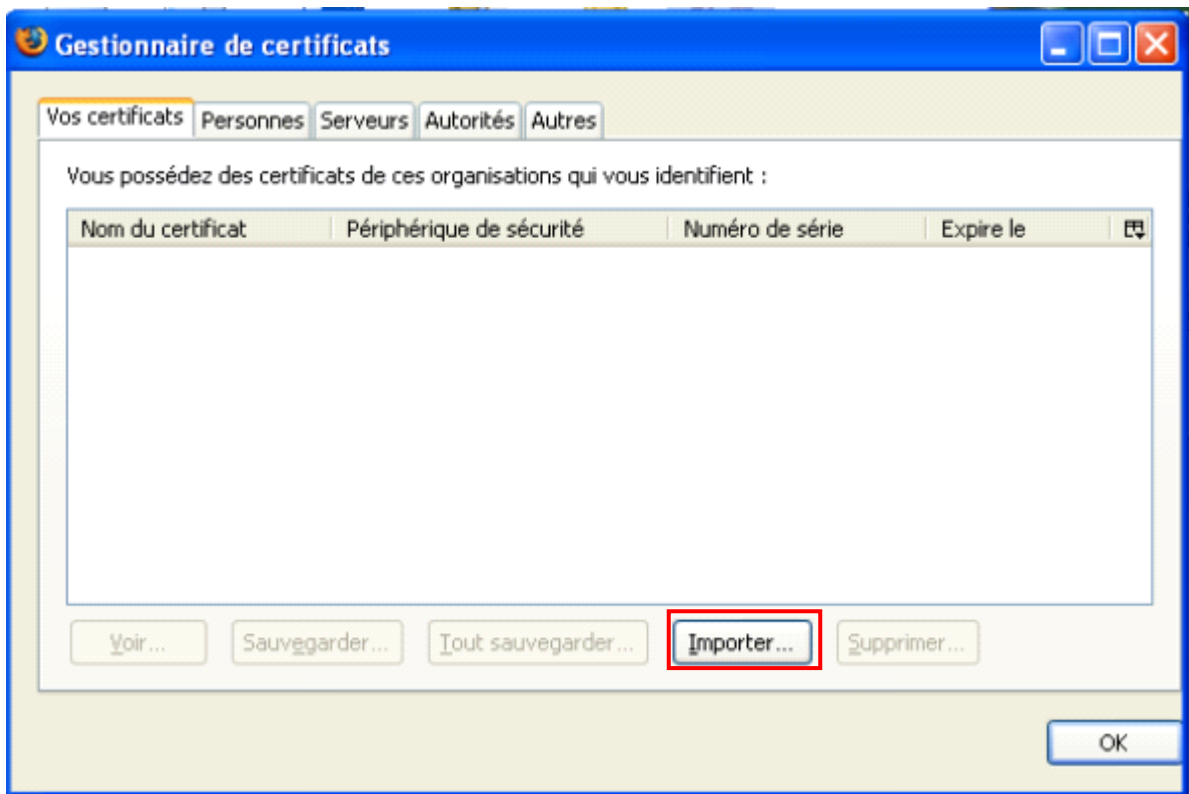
Gestionnaire de certificats

Vos certificats | Personnes | Serveurs | Autorités | Autres

Vous possédez des certificats de ces organisations qui vous identifient :

| Nom du certificat | Périphérique de sécurité | Numéro de série | Expire le |
|---|---|---|---|

Voir... Sauvegarder... Tout sauvegarder... Importer... Supprimer...

OK